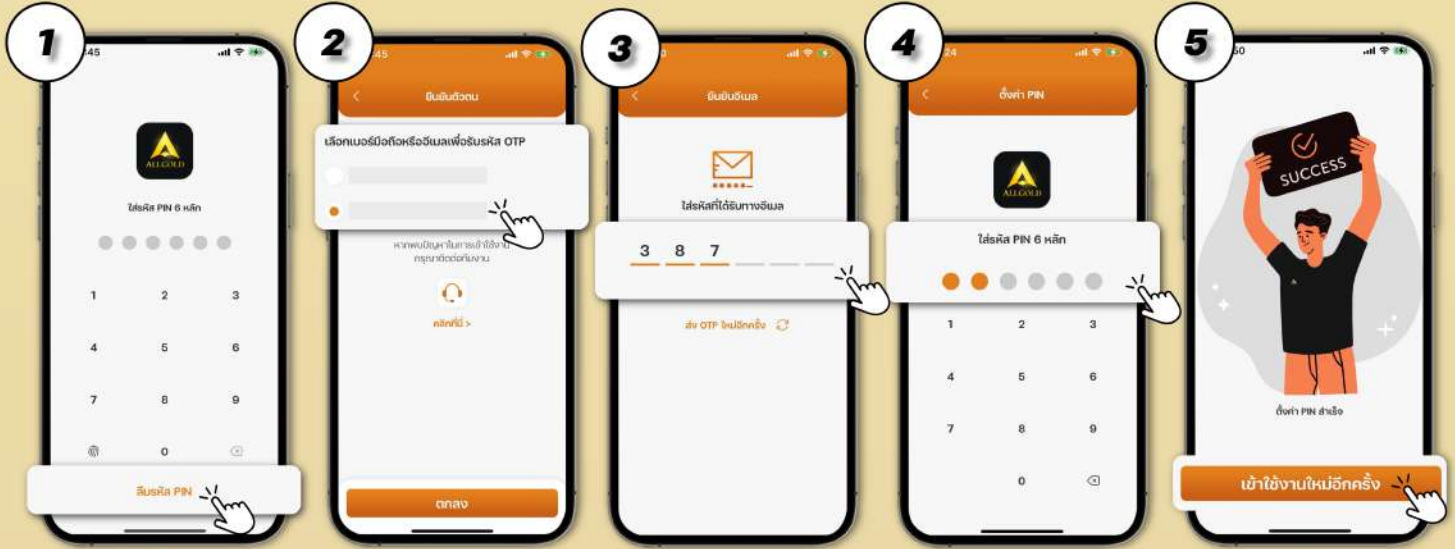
1

45

ALLGOLD

ใส่รหัส PIN 6 หลัก

1 2 3
4 5 6
7 8 9
0

ลืมรหัส PIN

2

45

ยืนยันตัวตน

เลือกเบอร์มือถือหรืออีเมลเพื่อรับรหัส OTP

หากพบปัญหาในการเข้าใช้งาน กรุณาติดต่อทีมงาน

คลิกที่นี่ >

ตกลง

3

ยืนยันอีเมล

ใส่รหัสที่ได้รับทางอีเมล

3 8 7

ส่ง OTP ใหม่อีกครั้ง

4

24

ตั้งค่า PIN

ALLGOLD

ใส่รหัส PIN 6 หลัก

1 2 3
4 5 6
7 8 9
0

5

50

SUCCESS

ตั้งค่า PIN สำเร็จ

เข้าใช้งานใหม่อีกครั้ง